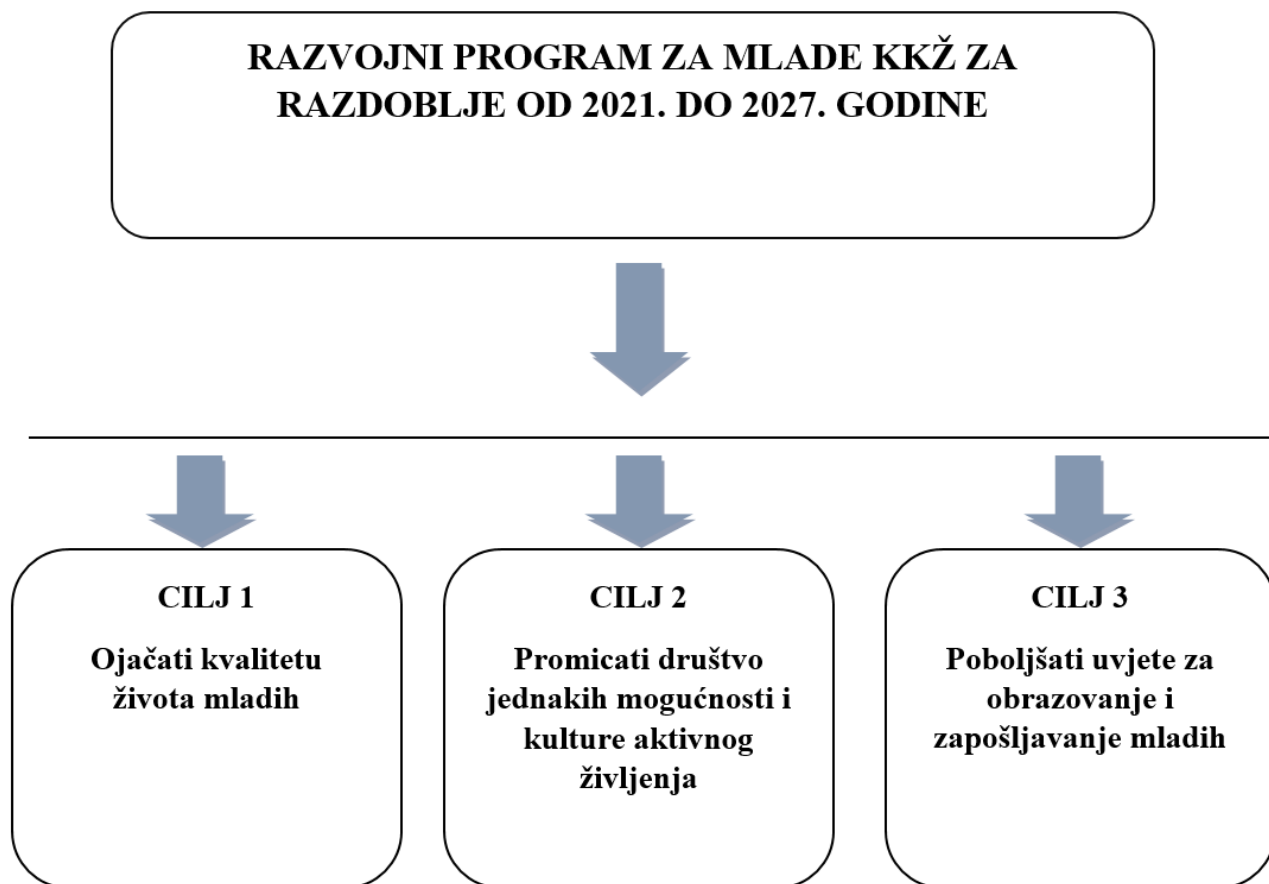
RAZVOJNI PROGRAM ZA MLADE KKŽ ZA RAZDOBLJE OD 2021. DO 2027. GODINE

CILJ 1

Ojačati kvalitetu života mladih

CILJ 2

Promicati društvo jednakih mogućnosti i kulture aktivnog življenja

CILJ 3

Poboljšati uvjete za obrazovanje i zapošljavanje mladih